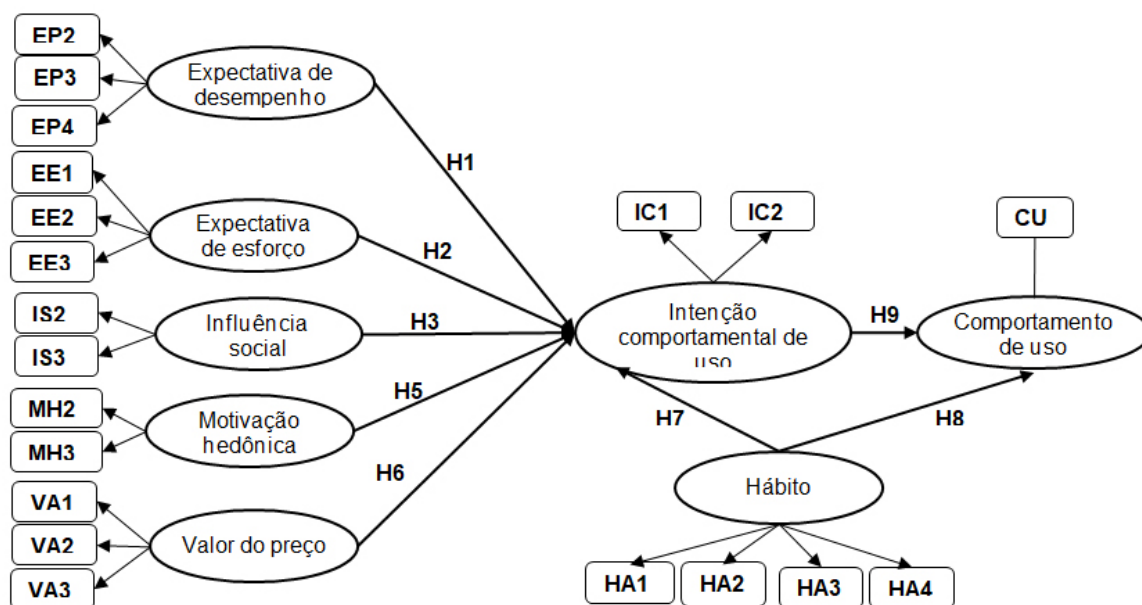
EP2
EP3
EP4
Expectativa de desempenho
EE1
EE2
EE3
Expectativa de esforço
IS2
IS3
Influência social
MH2
MH3
Motivação hedônica
VA1
VA2
VA3
Valor do preço
H1
H2
H3
H5
H6
IC1
IC2
Intenção comportamental de uso
H9
CU
Comportamento de uso
H7
H8
Hábito
HA1
HA2
HA3
HA4